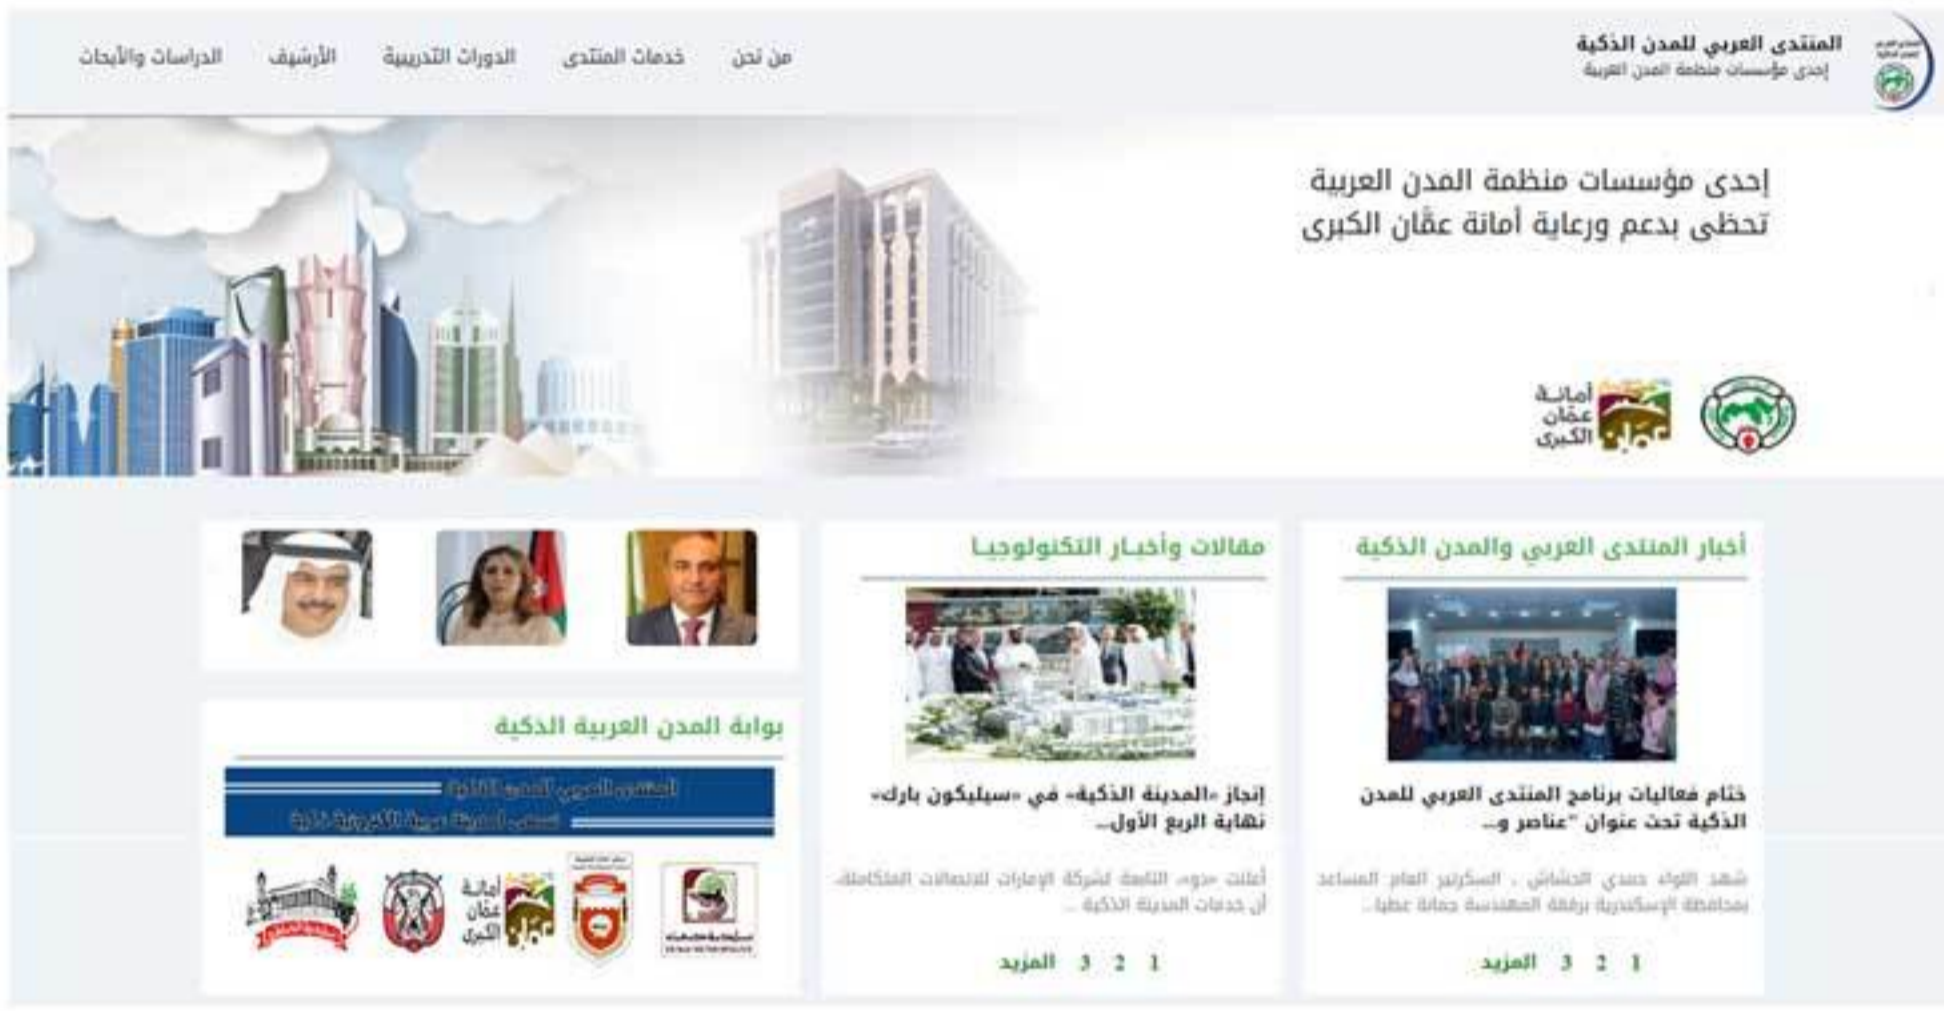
المنتدى العربي للمدن الذكية
إحدى مؤسسات منظمة المدن العربية

من نحن خدمات المنتدى الدورات التدريبية الأرشيف الدراسات والأبحاث

إحدى مؤسسات منظمة المدن العربية
تحظى بدعم ورعاية أمانة عمّان الكبرى

أمانة عمّان الكبرى

أخبار المنتدى العربي والمدن الذكية

ختام فعاليات برنامج المنتدى العربي للمدن الذكية تحت عنوان "عناصر و...

شهد اللواء حسني الحشاش ، السكرتير العام المساعد بمحافظة الإسكندرية برفقة المهندسة جمالة عطيا...

1 2 3 المزيد

مقالات وأخبار التكنولوجيا

إنجاز «المدينة الذكية» في «سيليكون بارك» نهاية الربع الأول..

أعلنت «دو» التابعة لشركة الإمارات للاتصالات المتكاملة، أن خدمات المدينة الذكية ...

1 2 3 المزيد

بوابة المدن العربية الذكية

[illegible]
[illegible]

أمانة عمّان الكبرى